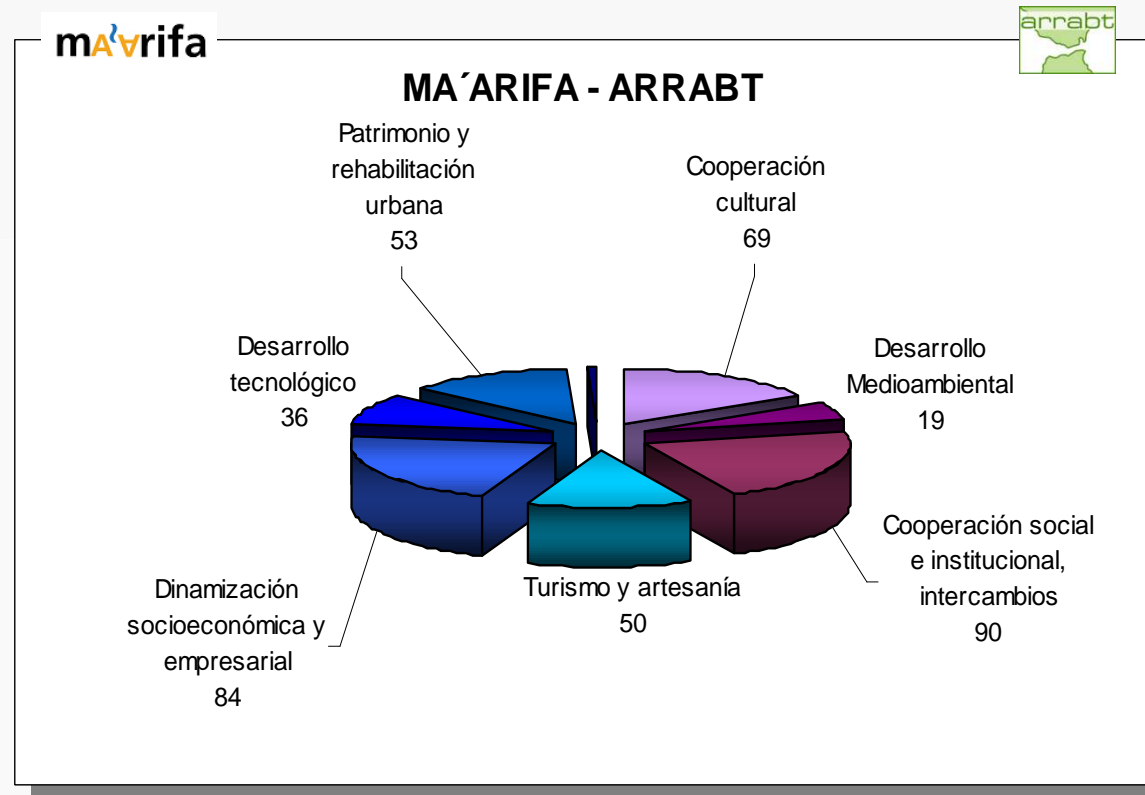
maʿrifa

arrabt

MA´ARIFA - ARRABT

Patrimonio y rehabilitación urbana
53

Cooperación cultural
69

Desarrollo tecnológico
36

Desarrollo Medioambiental
19

Cooperación social e institucional, intercambios
90

Turismo y artesanía
50

Dinamización socioeconómica y empresarial
84